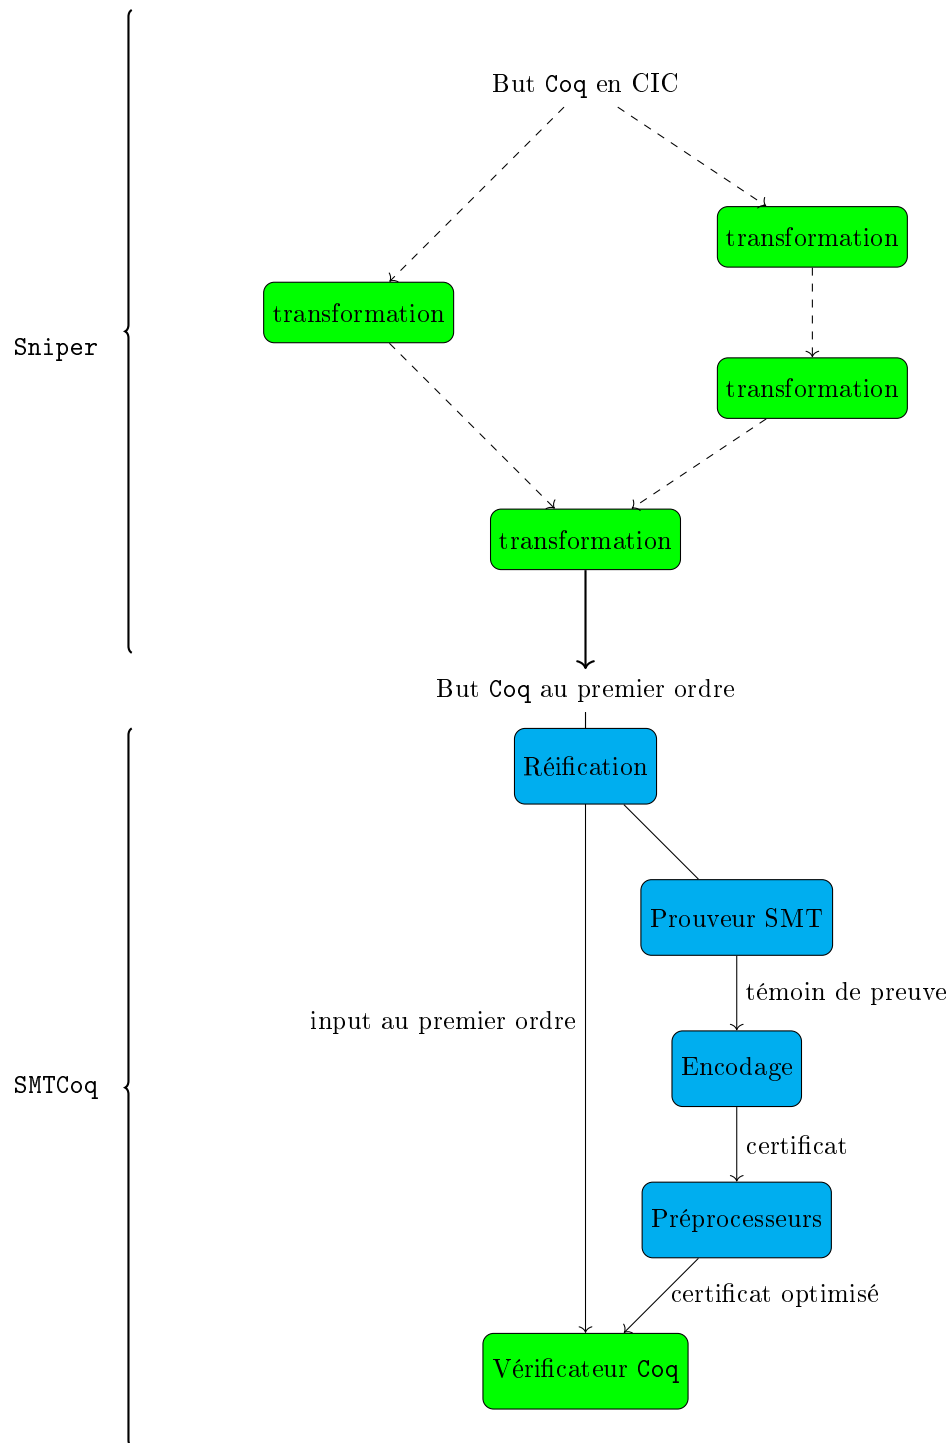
Sniper

But Coq en CIC

transformation

transformation

transformation

transformation

But Coq au premier ordre

SMTCoq

Réification

Prouveur SMT

témoin de preuve

input au premier ordre

Encodage

certificat

Préprocesseurs

certificat optimisé

Vérificateur Coq